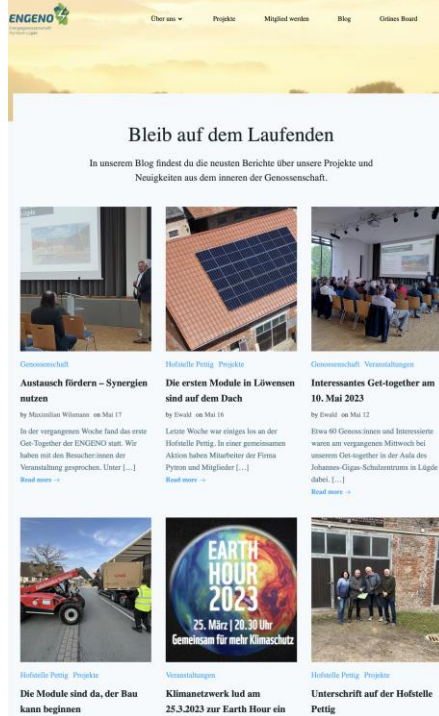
ENGENO

Über uns ▾ Projekte Mitglied werden Blog Grünes Board

Bleib auf dem Laufenden

In unserem Blog findest du die neusten Berichte über unsere Projekte und Neuigkeiten aus dem inneren der Genossenschaft.

Genossenschaft

Austausch fördern – Synergien nutzen

by Maximilian Wilmann on Mai 17

In der vergangenen Woche fand das erste Get-Together der ENGENO statt. Wir haben mit den Besucher:innen der Veranstaltung gesprochen. Unter […]

Read more →

Hofstelle Pettig Projekte

Die ersten Module in Löwensen sind auf dem Dach

by Ewald on Mai 16

Letzte Woche war einiges los an der Hofstelle Pettig. In einer gemeinsamen Aktion haben Mitarbeiter der Firma Pytron und Mitglieder […]

Read more →

Genossenschaft Veranstaltungen

Interessantes Get-together am 10. Mai 2023

by Ewald on Mai 12

Etwa 60 Genoss:innen und Interessierte waren am vergangenen Mittwoch bei unserem Get-together in der Aula des Johannes-Gigas-Schulzentrums in Lügde dabei. […]

Read more →

Hofstelle Pettig Projekte

Die Module sind da, der Bau kann beginnen

EARTH HOUR 2023

25. März | 20.30 Uhr

Gemeinsam für mehr Klimaschutz

Veranstaltungen

Klimanetzwerk lud am 25.3.2023 zur Earth Hour ein

Hofstelle Pettig Projekte

Unterschrift auf der Hofstelle Pettig